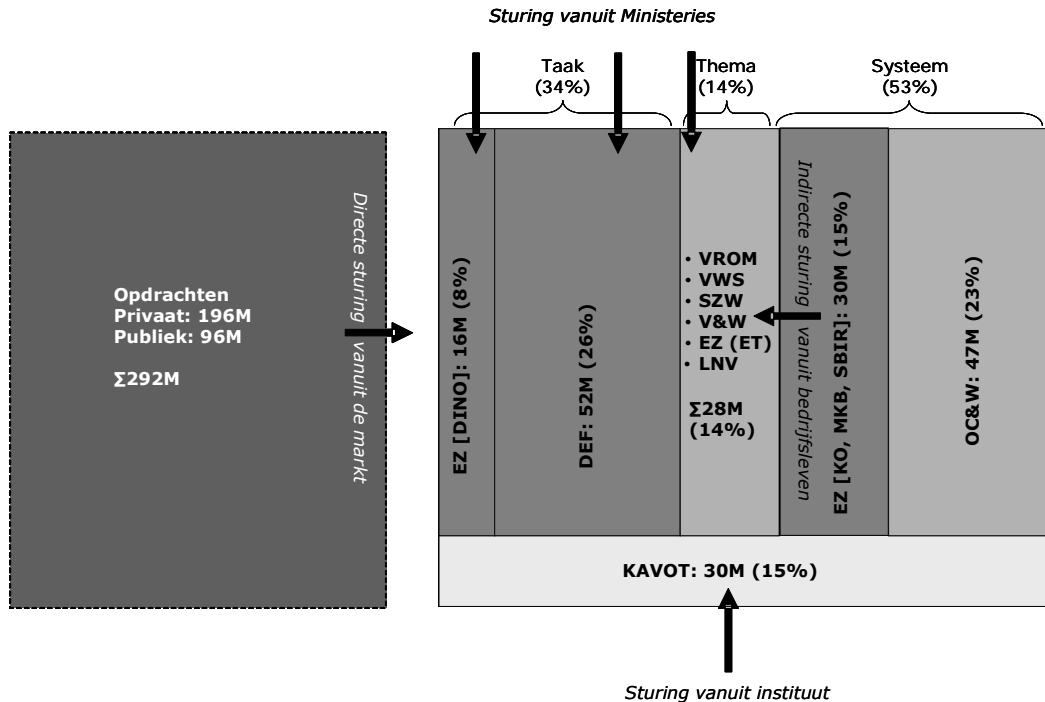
Sturing vanuit Ministeries

Taak (34%)

Thema (14%)

Systeem (53%)

Opdrachten
Privaat: 196M
Publiek: 96M

Σ292M

Directe sturing vanuit de markt

EZ [DINO]: 16M (8%)

DEF: 52M (26%)

• VROM
• VWS
• SZW
• V&W
• EZ (ET)
• LNV

Σ28M
(14%)

Indirecte sturing vanuit bedrijfsleven

EZ [KO, MKB, SBIR]: 30M (15%)

OC&W: 47M (23%)

KAVOT: 30M (15%)

Sturing vanuit instituut